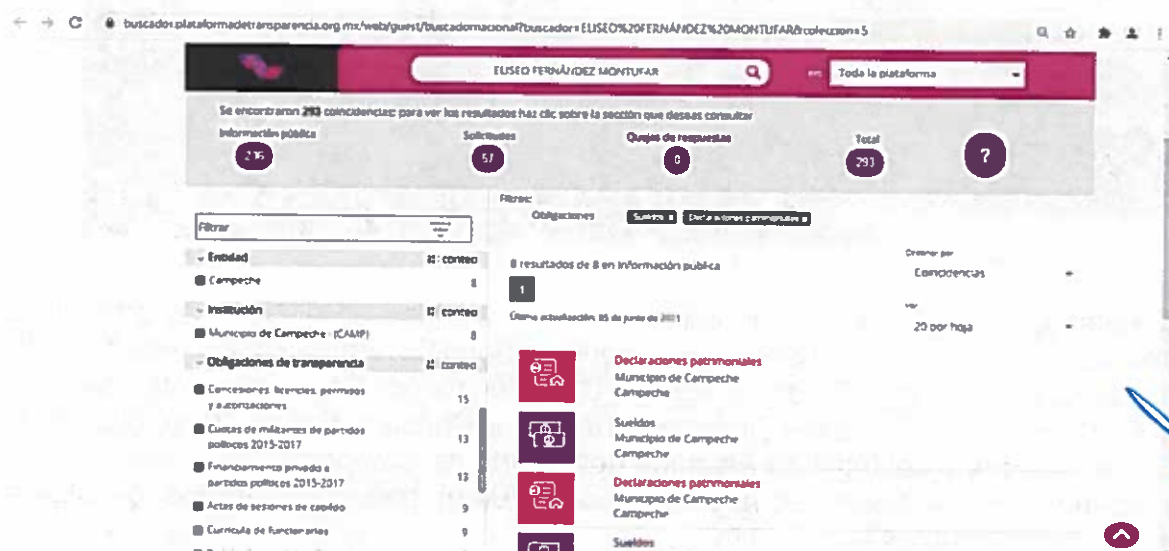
buscador.plataformadetransparencia.org.mx/web/guest/buscadornacional?buscador=ELISEO%20FERNÁNDEZ%20MONTUFAR&coleccion=5

ELISEO FERNÁNDEZ MONTUFAR

en Toda la plataforma

Se encontraron 293 coincidencias; para ver los resultados haz clic sobre la sección que desees consultar

Información pública 236

Solicitudes 57

Quejas de respuestas 0

Total 293

?

Filtrar

Entidad conteo
Campeche 8

Institución conteo
Municipio de Campeche (CAMP) 8

Obligaciones de transparencia conteo
Concesiones, licencias, permisos y autorizaciones 15
Cuentas de militantes de partidos políticos 2015-2017 13
Financiamiento privado a partidos políticos 2015-2017 13
Actas de sesiones de cabildo 9
Currícula de funcionarios 9

Filtros:
Obligaciones Sueldos Declaraciones patrimoniales

8 resultados de 8 en Información pública

1

Última actualización: 05 de junio de 2021

Ordenar por
Coincidencias

Ver
20 por hoja

Declaraciones patrimoniales
Municipio de Campeche
Campeche

Sueldos
Municipio de Campeche
Campeche

Declaraciones patrimoniales
Municipio de Campeche
Campeche

Sueldos